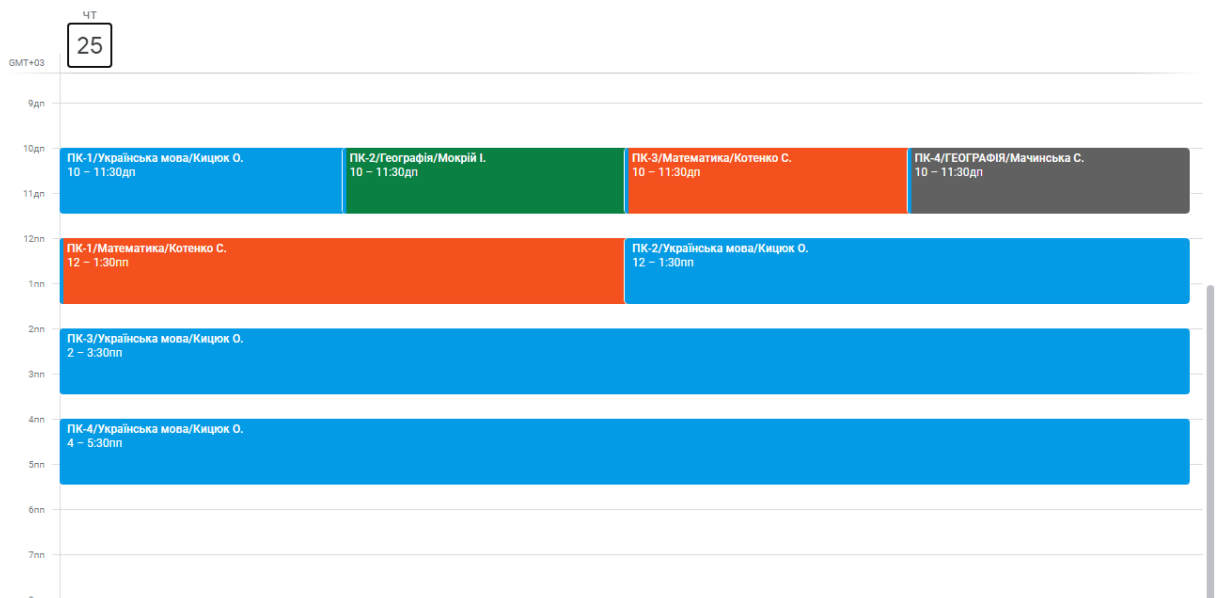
ЧТ
25

GMT+03

9дп
10дп
11дп
12пп
1пп
2пп
3пп
4пп
5пп
6пп
7пп

ПК-1/Українська мова/Кицюк О.
10 – 11:30дп

ПК-2/Географія/Мокрій І.
10 – 11:30дп

ПК-3/Математика/Котенко С.
10 – 11:30дп

ПК-4/ГЕОГРАФІЯ/Мачинська С.
10 – 11:30дп

ПК-1/Математика/Котенко С.
12 – 1:30пп

ПК-2/Українська мова/Кицюк О.
12 – 1:30пп

ПК-3/Українська мова/Кицюк О.
2 – 3:30пп

ПК-4/Українська мова/Кицюк О.
4 – 5:30пп